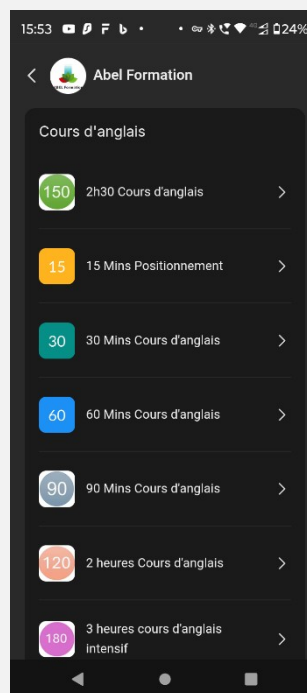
15:53 24%

Abel Formation

Cours d'anglais

150 2h30 Cours d'anglais

15 15 Mins Positionnement

30 30 Mins Cours d'anglais

60 60 Mins Cours d'anglais

90 90 Mins Cours d'anglais

120 2 heures Cours d'anglais

180 3 heures cours d'anglais intensif